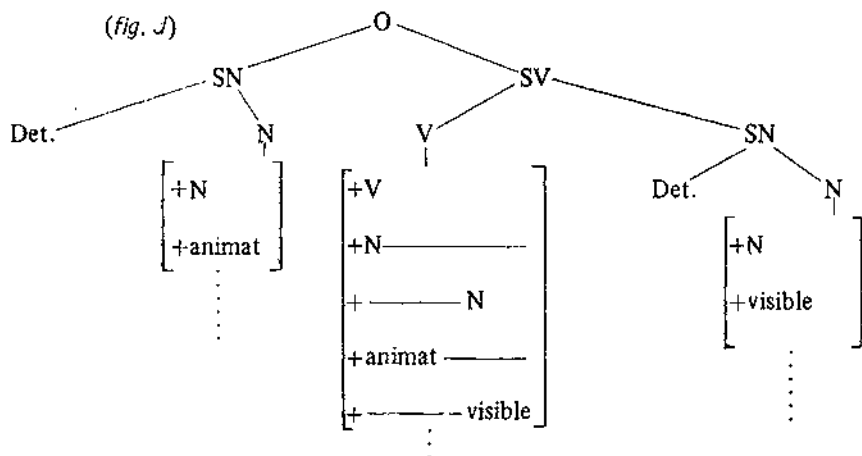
(fig. J)

O

SN

SV

Det.

N

V

SN

Det.

N

$\begin{bmatrix} +N \\ +\text{animat} \end{bmatrix}$

$\begin{bmatrix} +V \\ +N \text{———} \\ + \text{———} N \\ +\text{animat} \text{———} \\ + \text{———} \text{visible} \end{bmatrix}$

$\begin{bmatrix} +N \\ +\text{visible} \end{bmatrix}$